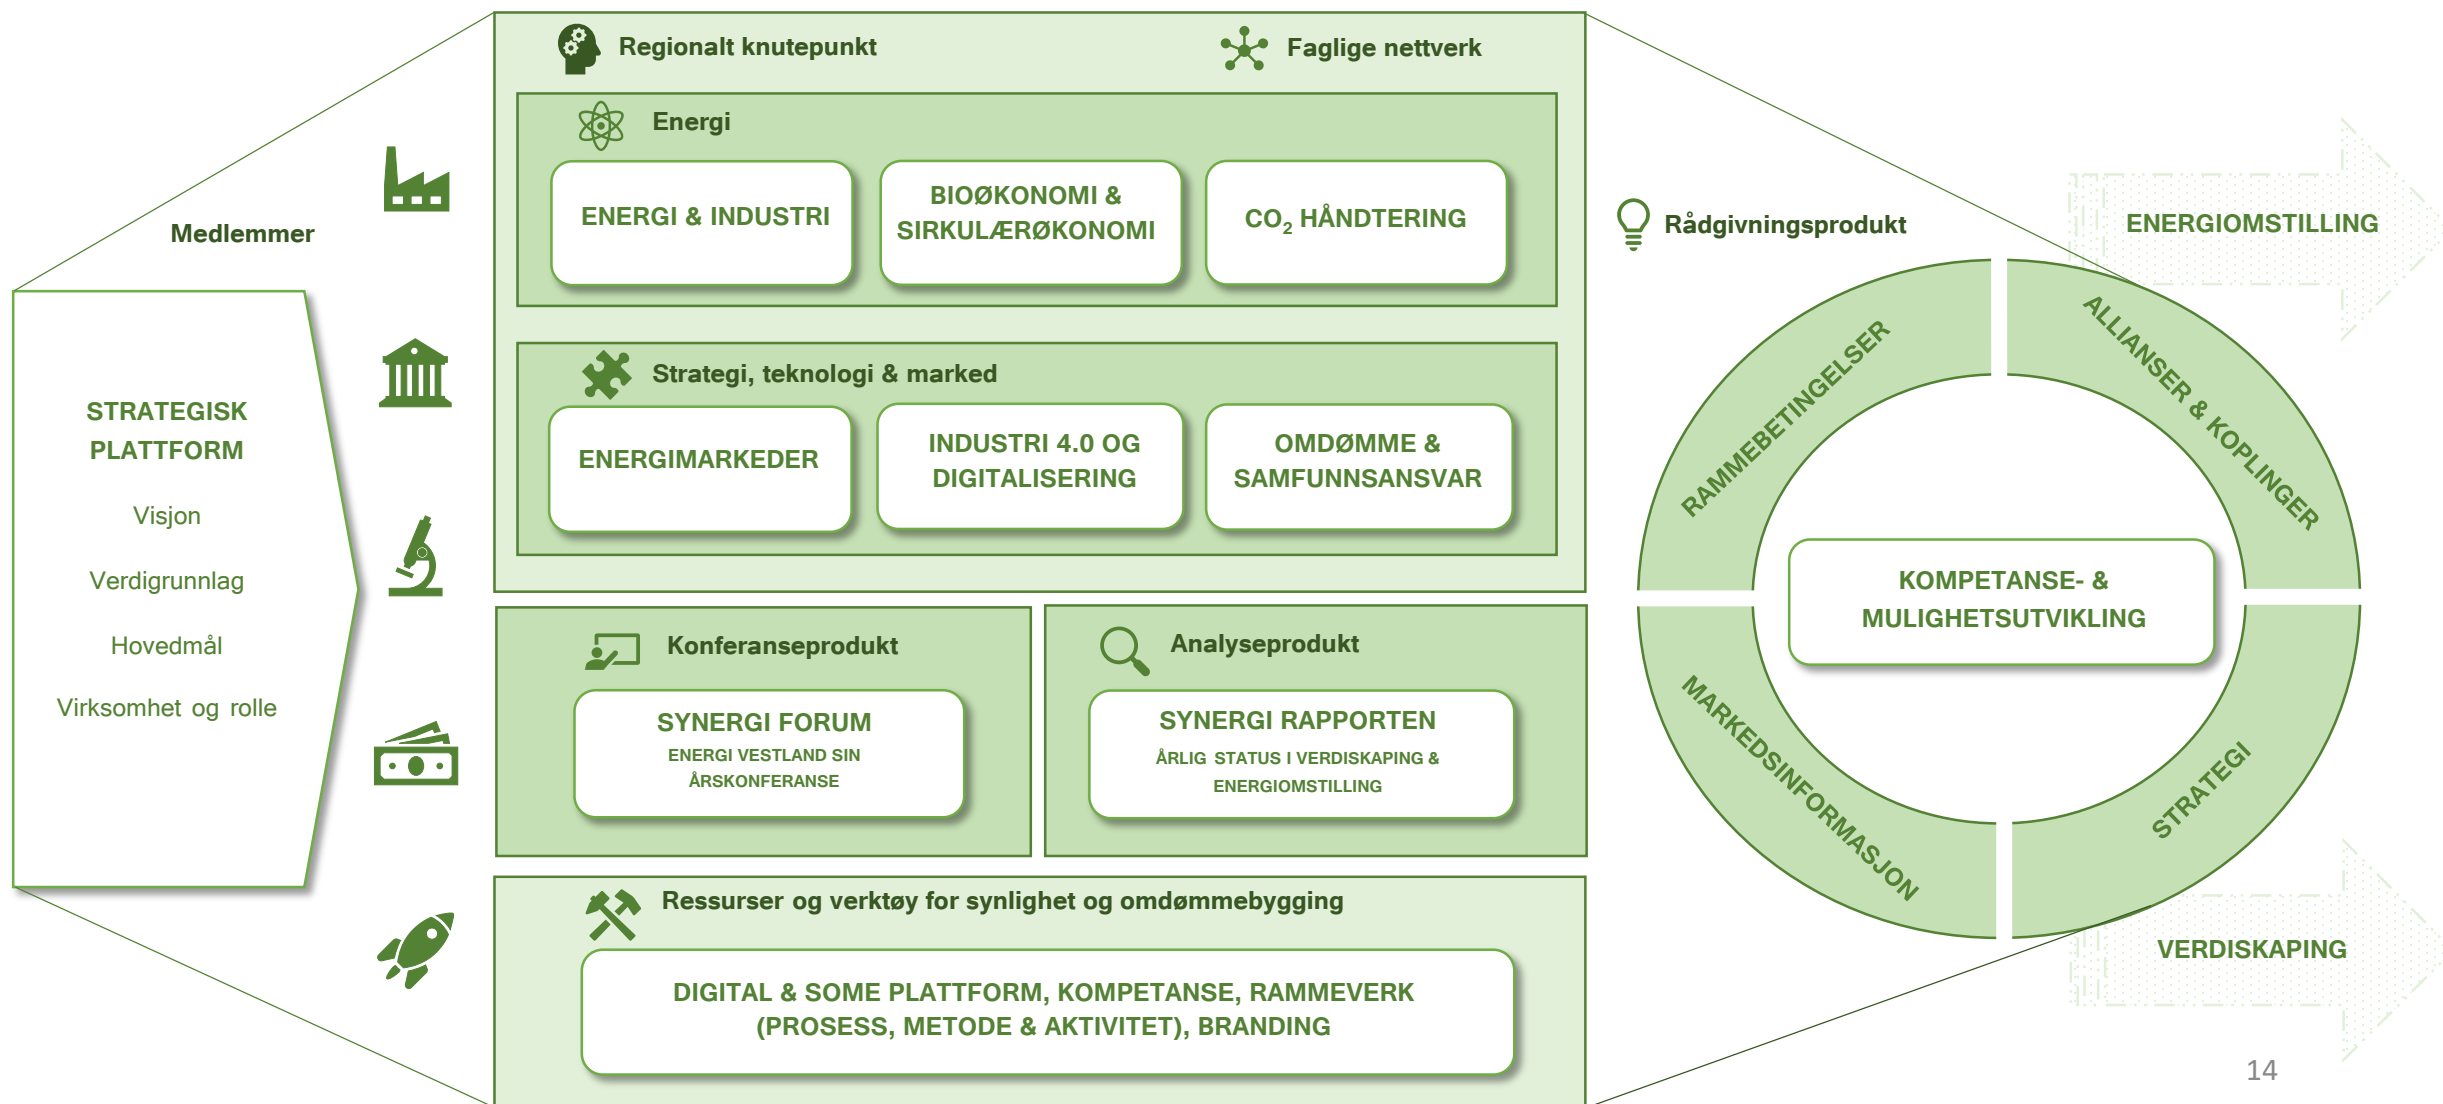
Medlemmer

STRATEGISK PLATTFORM

Visjon

Verdigrunnlag

Hovedmål

Virksomhet og rolle

Regionalt knutepunkt

Faglige nettverk

Energi

ENERGI & INDUSTRI

BIOØKONOMI & SIRKULÆRØKONOMI

$CO_2$ HÅNDTERING

Strategi, teknologi & marked

ENERGIMARKEDER

INDUSTRI 4.0 OG DIGITALISERING

OMDØMME & SAMFUNNSANSVAR

Konferanseprodukt

SYNERGI FORUM
ENERGI VESTLAND SIN ÅRSKONFERANSE

Analyseprodukt

SYNERGI RAPPORTEN
ÅRLIG STATUS I VERDISKAPING & ENERGIOMSTILLING

Ressurser og verktøy for synlighet og omdømmebygging

DIGITAL & SOME PLATTFORM, KOMPETANSE, RAMMEVERK (PROSESS, METODE & AKTIVITET), BRANDING

Rådgivningsprodukt

ENERGIOMSTILLING

RAMMEBETINGELSER

ALLIANSER & KOPLINGER

KOMPETANSE- & MULIGHETSUTVIKLING

MARKEDSINFORMASJON

STRATEGI

VERDISKAPING

14